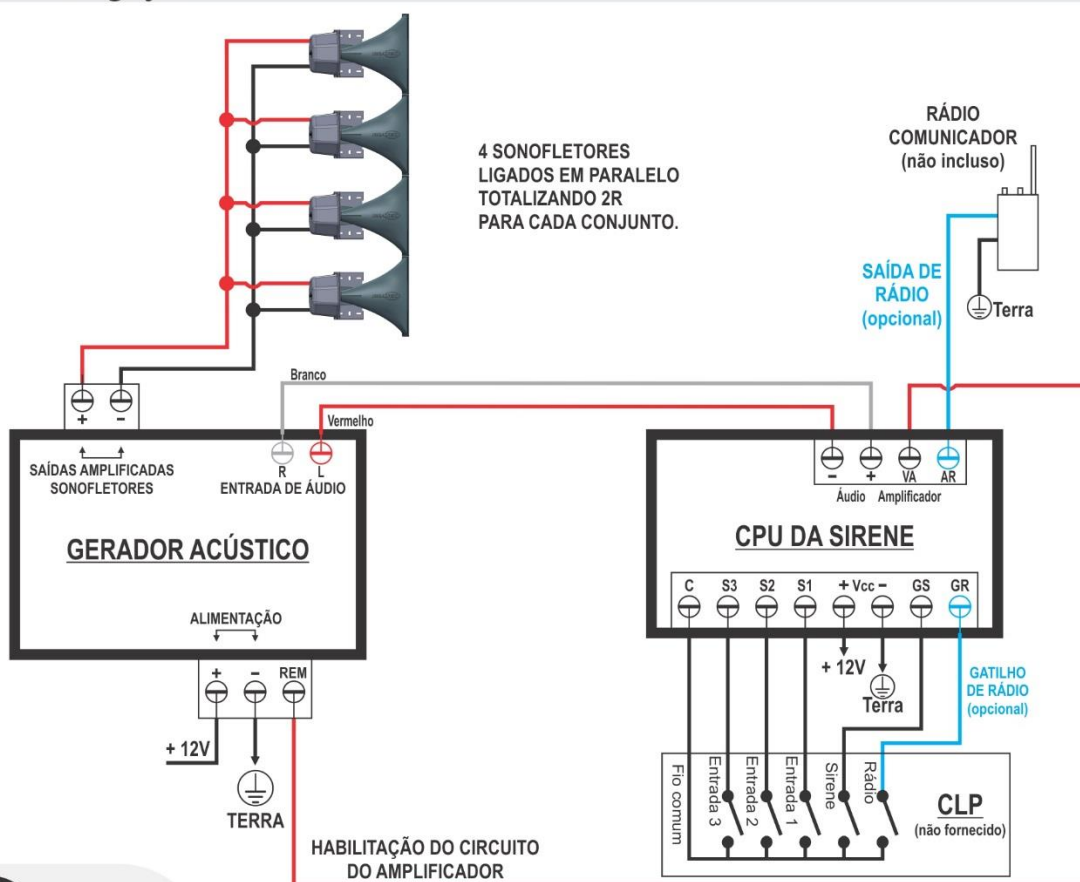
4 SONOFLETORES
LIGADOS EM PARALELO
TOTALIZANDO 2R
PARA CADA CONJUNTO.

RÁDIO
COMUNICADOR
(não incluso)

SAÍDA DE
RÁDIO
(opcional)

Terra

Branco

Vermelho

+ -

SAÍDAS AMPLIFICADAS
SONOFLETORES

R L
ENTRADA DE ÁUDIO

GERADOR ACÚSTICO

ALIMENTAÇÃO

+ - REM

+ 12V

TERRA

HABILITAÇÃO DO CIRCUITO
DO AMPLIFICADOR

- + VA AR
Áudio Amplificador

CPU DA SIRENE

C S3 S2 S1 + Vcc - GS GR

+ 12V

Terra

GATILHO
DE RÁDIO
(opcional)

Fio comum
Entrada 3
Entrada 2
Entrada 1
Sirene
Rádio

CLP
(não fornecido)